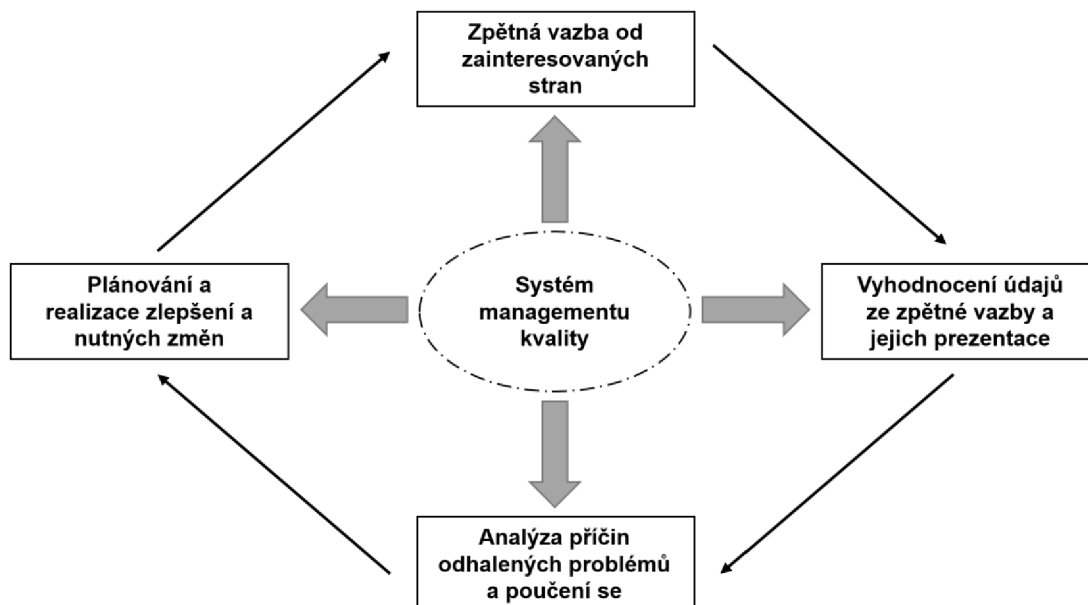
Zpětná vazba od zainteresovaných stran

Plánování a realizace zlepšení a nutných změn

Systém managementu kvality

Vyhodnocení údajů ze zpětné vazby a jejich prezentace

Analýza příčin odhalených problémů a poučení se